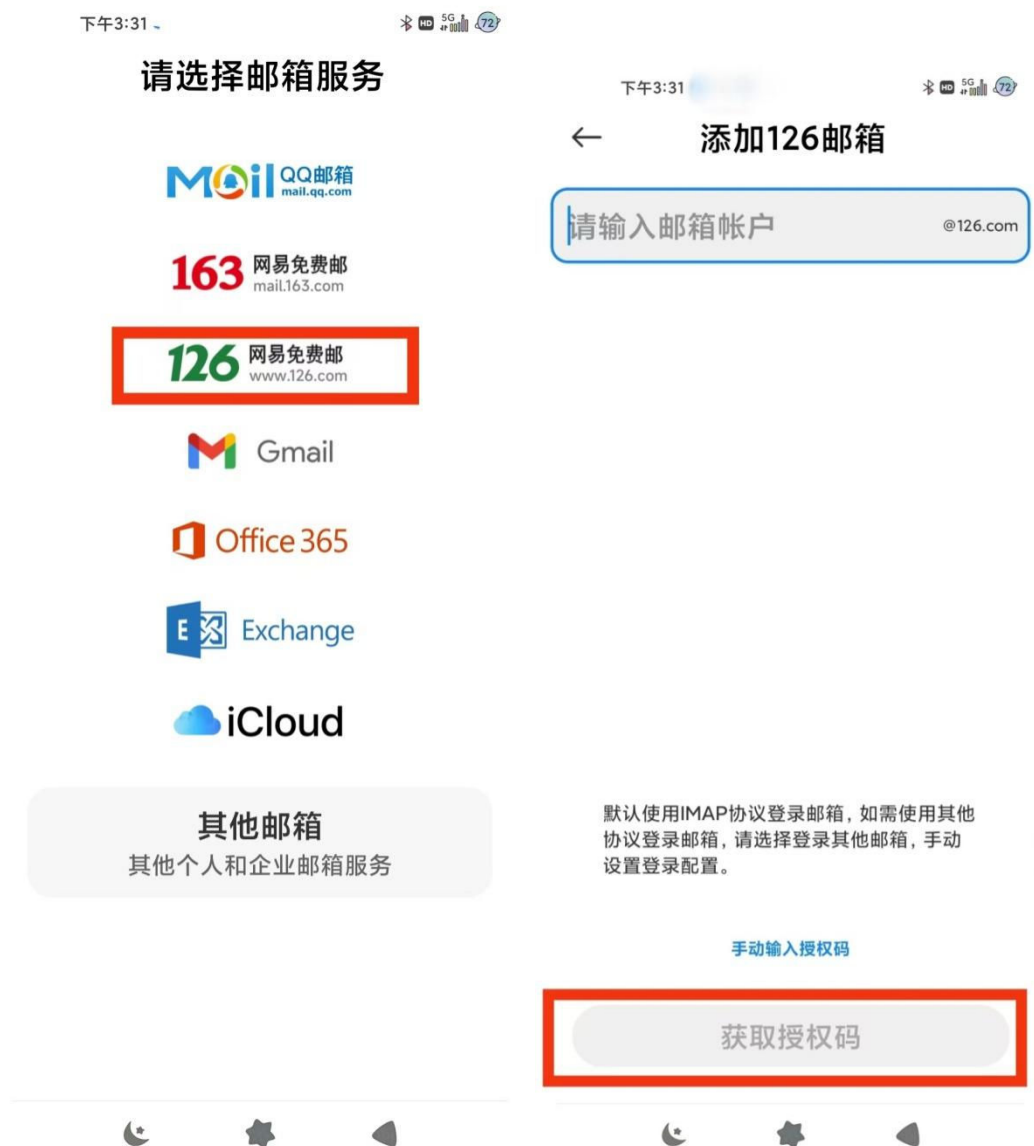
下午3:31

HD 5G 72

请选择邮箱服务

Mail QQ邮箱 mail.qq.com

163 网易免费邮 mail.163.com

126 网易免费邮 www.126.com

Gmail

Office 365

Exchange

iCloud

其他邮箱
其他个人和企业邮箱服务

下午3:31

HD 5G 72

← 添加126邮箱

请输入邮箱帐户 @126.com

默认使用IMAP协议登录邮箱，如需使用其他协议登录邮箱，请选择登录其他邮箱，手动设置登录配置。

手动输入授权码

获取授权码